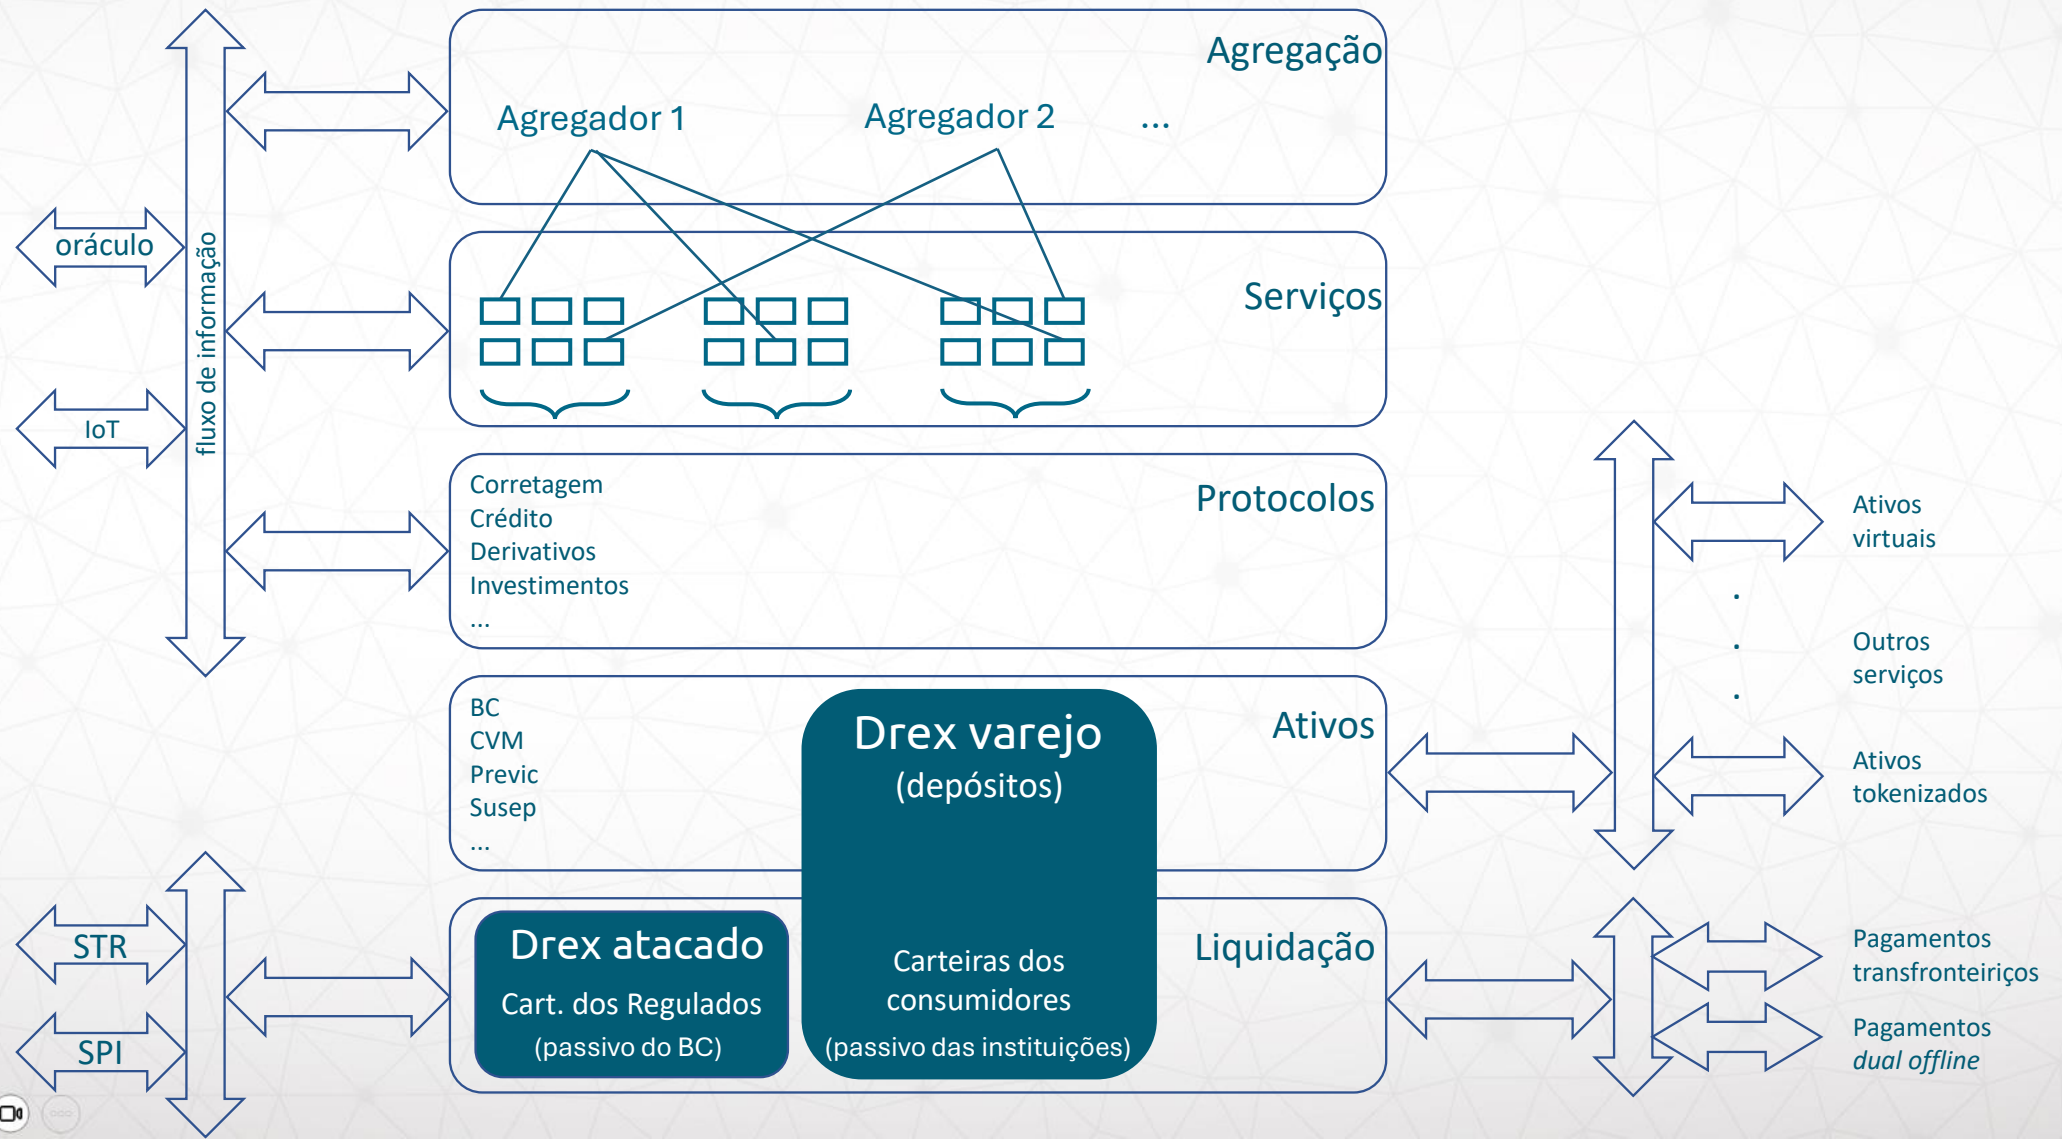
Agregação
Agregador 1
Agregador 2
...

oráculo
IoT
fluxo de informação

Serviços

Corretagem
Crédito
Derivativos
Investimentos
...
Protocolos

BC
CVM
Previc
Susep
...
Ativos

Drex varejo
(depósitos)

Carteiras dos consumidores
(passivo das instituições)

STR
SPI

Drex atacado
Cart. dos Regulados
(passivo do BC)

Liquidação

Ativos virtuais
.
.
.
Outros serviços
Ativos tokenizados

Pagamentos transfronteiriços
Pagamentos *dual offline*